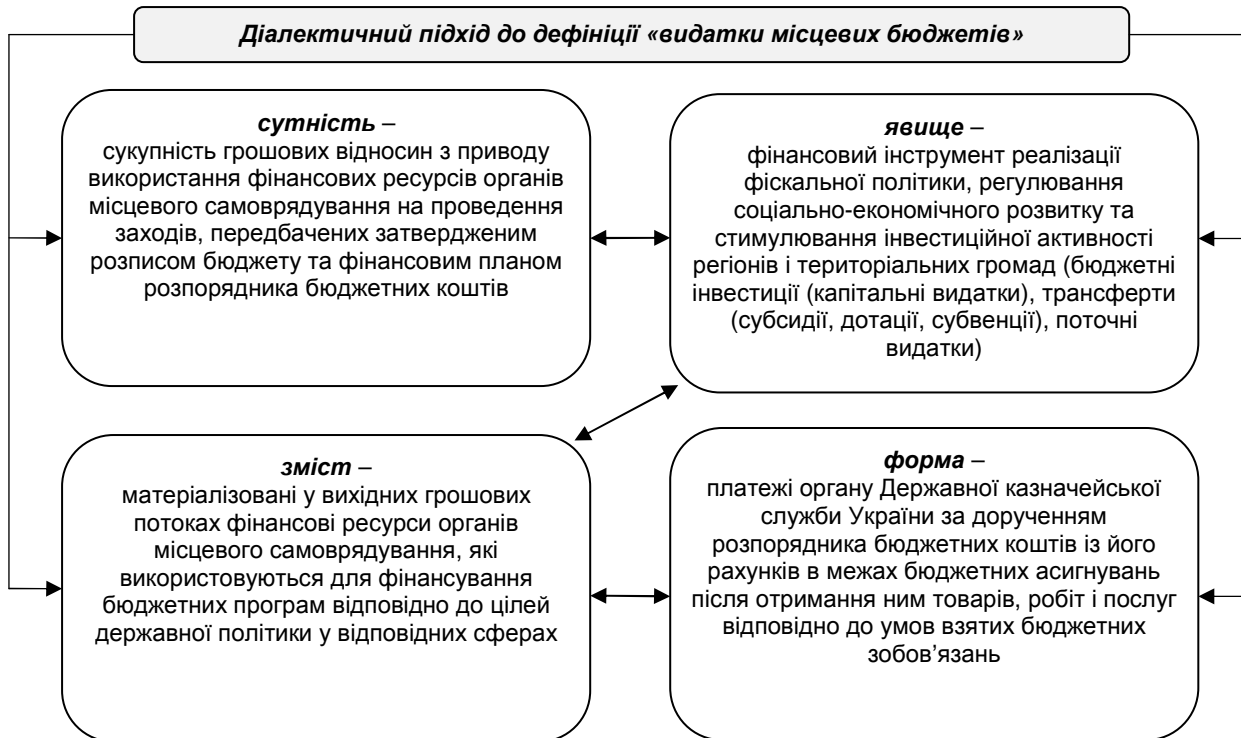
Діалектичний підхід до дефініції «видатки місцевих бюджетів»

сутність –
сукупність грошових відносин з приводу використання фінансових ресурсів органів місцевого самоврядування на проведення заходів, передбачених затвердженим розписом бюджету та фінансовим планом розпорядника бюджетних коштів

явище –
фінансовий інструмент реалізації фіскальної політики, регулювання соціально-економічного розвитку та стимулювання інвестиційної активності регіонів і територіальних громад (бюджетні інвестиції (капітальні видатки), трансферти (субсидії, дотації, субвенції), поточні видатки)

зміст –
матеріалізовані у вихідних грошових потоках фінансові ресурси органів місцевого самоврядування, які використовуються для фінансування бюджетних програм відповідно до цілей державної політики у відповідних сферах

форма –
платежі органу Державної казначейської служби України за дорученням розпорядника бюджетних коштів із його рахунків в межах бюджетних асигнувань після отримання ним товарів, робіт і послуг відповідно до умов взятих бюджетних зобов'язань